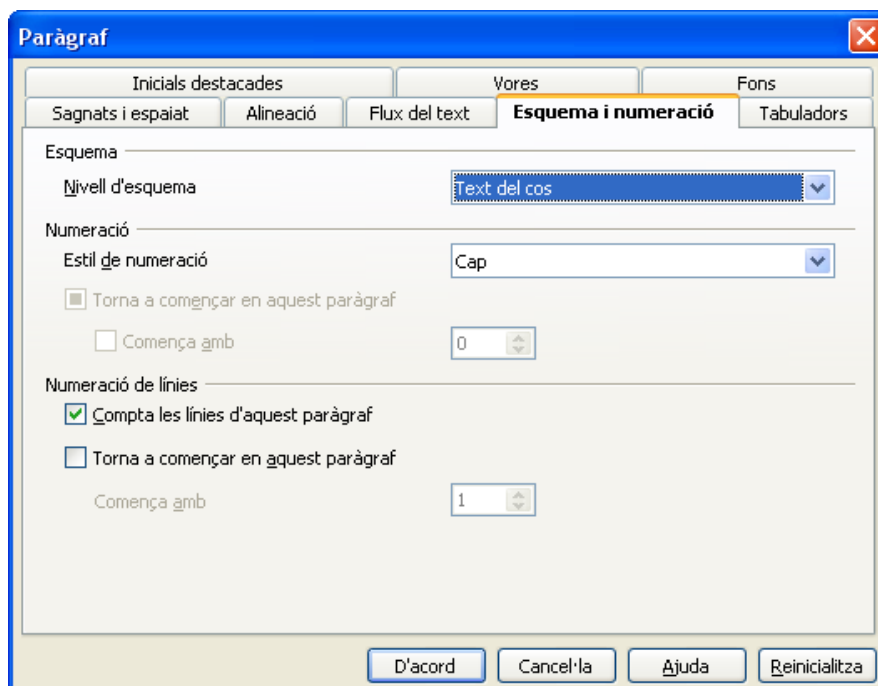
Paràgraf

Inicials destacades
Vores
Fons
Sagnats i espaiat
Alineació
Flux del text
Esquema i numeració
Tabuladors

Esquema
Nivell d'esquema
Text del cos

Numeració
Estil de numeració
Cap
Torna a començar en aquest paràgraf
Comença amb
0

Numeració de línies
Compta les línies d'aquest paràgraf
Torna a començar en aquest paràgraf
Comença amb
1

D'acord
Cancel·la
Ajuda
Reinicialitza